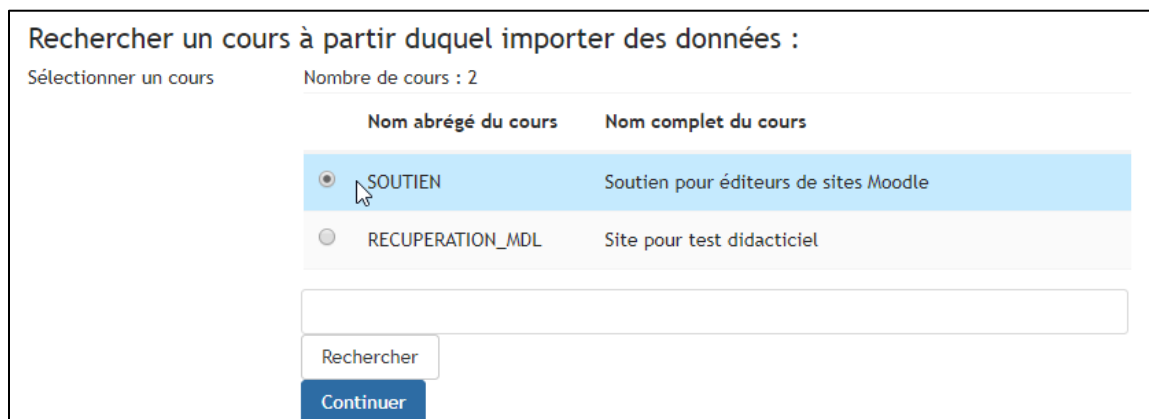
Rechercher un cours à partir duquel importer des données :

Sélectionner un cours

Nombre de cours : 2

| | Nom abrégé du cours | Nom complet du cours |
|---|---|---|
| ◉ | SOUTIEN | Soutien pour éditeurs de sites Moodle |
| ○ | RECUPERATION_MDL | Site pour test didacticiel |

Rechercher

Continuer